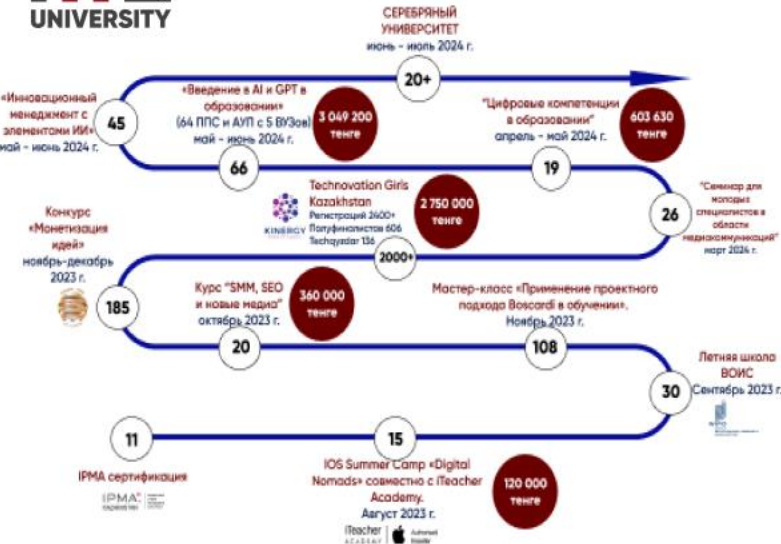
UNIVERSITY

СЕРЕБРЯНЫЙ УНИВЕРСИТЕТ
июнь – июль 2024 г.

20+

«Инновационный менеджмент с элементами ИИ»
май – июнь 2024 г.

45

«Введение в AI и GPT в образовании»
(64 ППС и АУП с 5 ВУЗов)
май – июнь 2024 г.

3 049 200 тенге

66

"Цифровые компетенции в образовании"
апрель – май 2024 г.

603 630 тенге

19

Technovation Girls Kazakhstan
Регистраций 2400+
Полуфиналистов 606
Techqyzdar 136

KINERGY

2 750 000 тенге

2000+

"Семинар для молодых специалистов в области медиакоммуникаций"
март 2024 г.

26

Конкурс «Монетизация идей»
ноябрь-декабрь 2023 г.

185

Курс "SMM, SEO и новые медиа"
октябрь 2023 г.

360 000 тенге

20

Мастер-класс "Применение проектного подхода Boscardi в обучении".
Ноябрь 2023 г.

108

Летняя школа ВОИС
Сентябрь 2023 г.

30

11

IPMA сертификация

IPMA

15

IOS Summer Camp «Digital Nomads» совместно с iTeacher Academy.
Август 2023 г.

120 000 тенге

iTeacher ACADEMY

Authorised Trainer